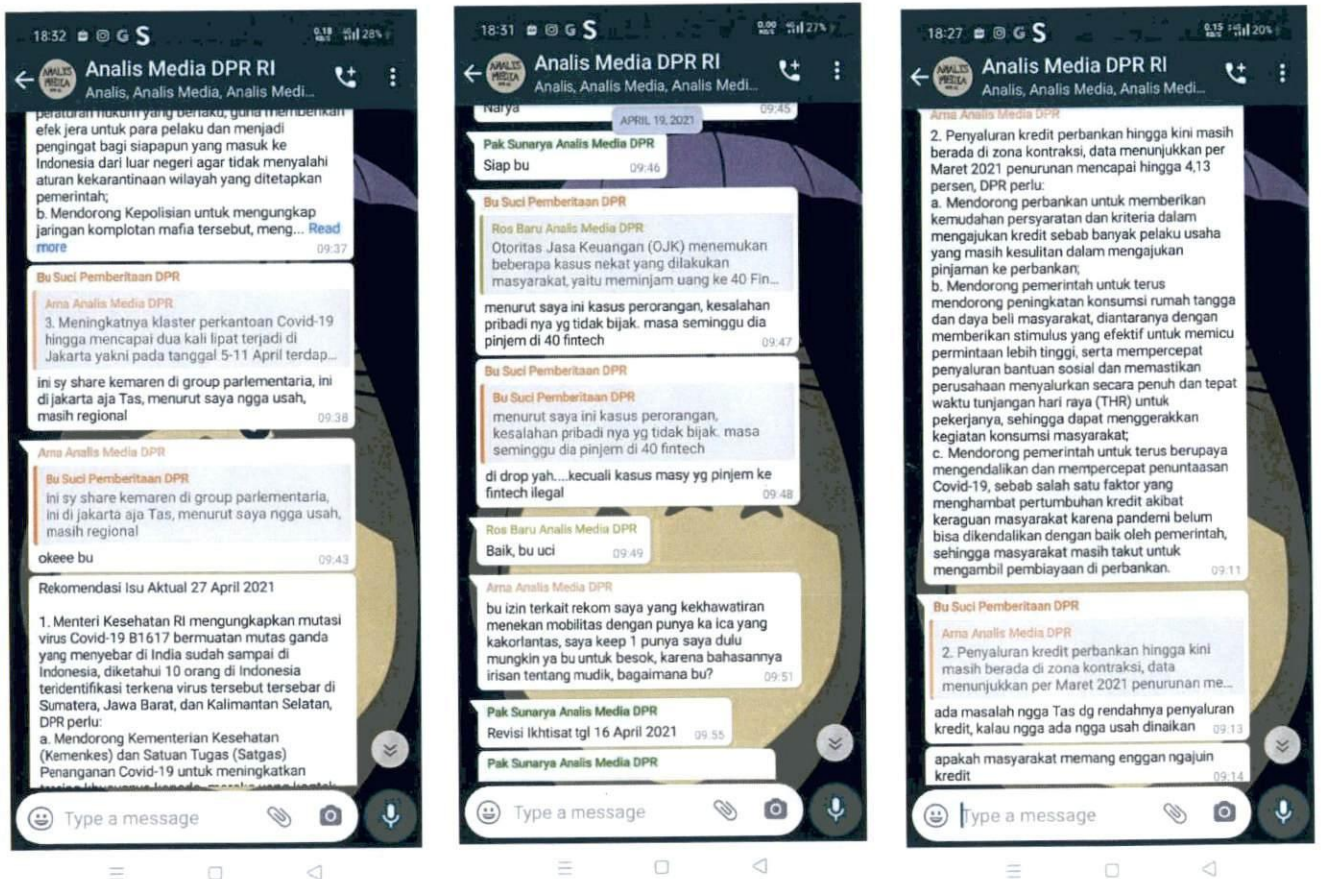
18:32 G S 28%

Analis Media DPR RI
Analis, Analis Media, Analis Medi...

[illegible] efek jera untuk para pelaku dan menjadi pengingat bagi siapapun yang masuk ke Indonesia dari luar negeri agar tidak menyalahi aturan kekarantinaan wilayah yang ditetapkan pemerintah;
b. Mendorong Kepolisian untuk mengungkap jaringan komplotan mafia tersebut, meng... Read more 09:37

Bu Suci Pemberitaan DPR
Ama Analis Media DPR
3. Meningkatnya klaster perkantoan Covid-19 hingga mencapai dua kali lipat terjadi di Jakarta yakni pada tanggal 5-11 April terdap...
ini sy share kemaren di group parlementaria, ini di jakarta aja Tas, menurut saya ngga usah, masih regional 09:38

Ama Analis Media DPR
Bu Suci Pemberitaan DPR
ini sy share kemaren di group parlementaria, ini di jakarta aja Tas, menurut saya ngga usah, masih regional
okeee bu 09:43

Rekomendasi Isu Aktual 27 April 2021

1. Menteri Kesehatan RI mengungkapkan mutasi virus Covid-19 B1617 bermuatan mutas ganda yang menyebar di India sudah sampai di Indonesia, diketahui 10 orang di Indonesia teridentifikasi terkena virus tersebut tersebar di Sumatera, Jawa Barat, dan Kalimantan Selatan, DPR perlu:
a. Mendorong Kementerian Kesehatan (Kemenkes) dan Satuan Tugas (Satgas) Penanganan Covid-19 untuk meningkatkan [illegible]

Type a message

18:31 G S 27%

Analis Media DPR RI
Analis, Analis Media, Analis Medi...

Narya 09:45
APRIL 19, 2021

Pak Sunarya Analis Media DPR
Siap bu 09:46

Bu Suci Pemberitaan DPR
Ros Baru Analis Media DPR
Otoritas Jasa Keuangan (OJK) menemukan beberapa kasus nekat yang dilakukan masyarakat, yaitu meminjam uang ke 40 Fin...
menurut saya ini kasus perorangan, kesalahan pribadi nya yg tidak bijak. masa seminggu dia pinjem di 40 fintech 09:47

Bu Suci Pemberitaan DPR
Bu Suci Pemberitaan DPR
menurut saya ini kasus perorangan, kesalahan pribadi nya yg tidak bijak. masa seminggu dia pinjem di 40 fintech
di drop yah....kecuali kasus masy yg pinjem ke fintech ilegal 09:48

Ros Baru Analis Media DPR
Baik, bu uci 09:49

Ama Analis Media DPR
bu izin terkait rekom saya yang kekhawatiran menekan mobilitas dengan punya ka ica yang kakorlantas, saya keep 1 punya saya dulu mungkin ya bu untuk besok, karena bahasannya irisan tentang mudik, bagaimana bu? 09:51

Pak Sunarya Analis Media DPR
Revisi Ikhtisat tgl 16 April 2021 09:55

Pak Sunarya Analis Media DPR

Type a message

18:27 G S 20%

Analis Media DPR RI
Analis, Analis Media, Analis Medi...

Ama Analis Media DPR
2. Penyaluran kredit perbankan hingga kini masih berada di zona kontraksi, data menunjukkan per Maret 2021 penurunan mencapai hingga 4,13 persen, DPR perlu:
a. Mendorong perbankan untuk memberikan kemudahan persyaratan dan kriteria dalam mengajukan kredit sebab banyak pelaku usaha yang masih kesulitan dalam mengajukan pinjaman ke perbankan;
b. Mendorong pemerintah untuk terus mendorong peningkatan konsumsi rumah tangga dan daya beli masyarakat, diantaranya dengan memberikan stimulus yang efektif untuk memicu permintaan lebih tinggi, serta mempercepat penyaluran bantuan sosial dan memastikan perusahaan menyalurkan secara penuh dan tepat waktu tunjangan hari raya (THR) untuk pekerjanya, sehingga dapat menggerakkan kegiatan konsumsi masyarakat;
c. Mendorong pemerintah untuk terus berupaya mengendalikan dan mempercepat penuntaasan Covid-19, sebab salah satu faktor yang menghambat pertumbuhan kredit akibat keraguan masyarakat karena pandemi belum bisa dikendalikan dengan baik oleh pemerintah, sehingga masyarakat masih takut untuk mengambil pembiayaan di perbankan. 09:11

Bu Suci Pemberitaan DPR
Ama Analis Media DPR
2. Penyaluran kredit perbankan hingga kini masih berada di zona kontraksi, data menunjukkan per Maret 2021 penurunan me...
ada masalah ngga Tas dg rendahnya penyaluran kredit, kalau ngga ada ngga usah dinaikan 09:13

apakah masyarakat memang enggan ngajuin kredit 09:14

Type a message